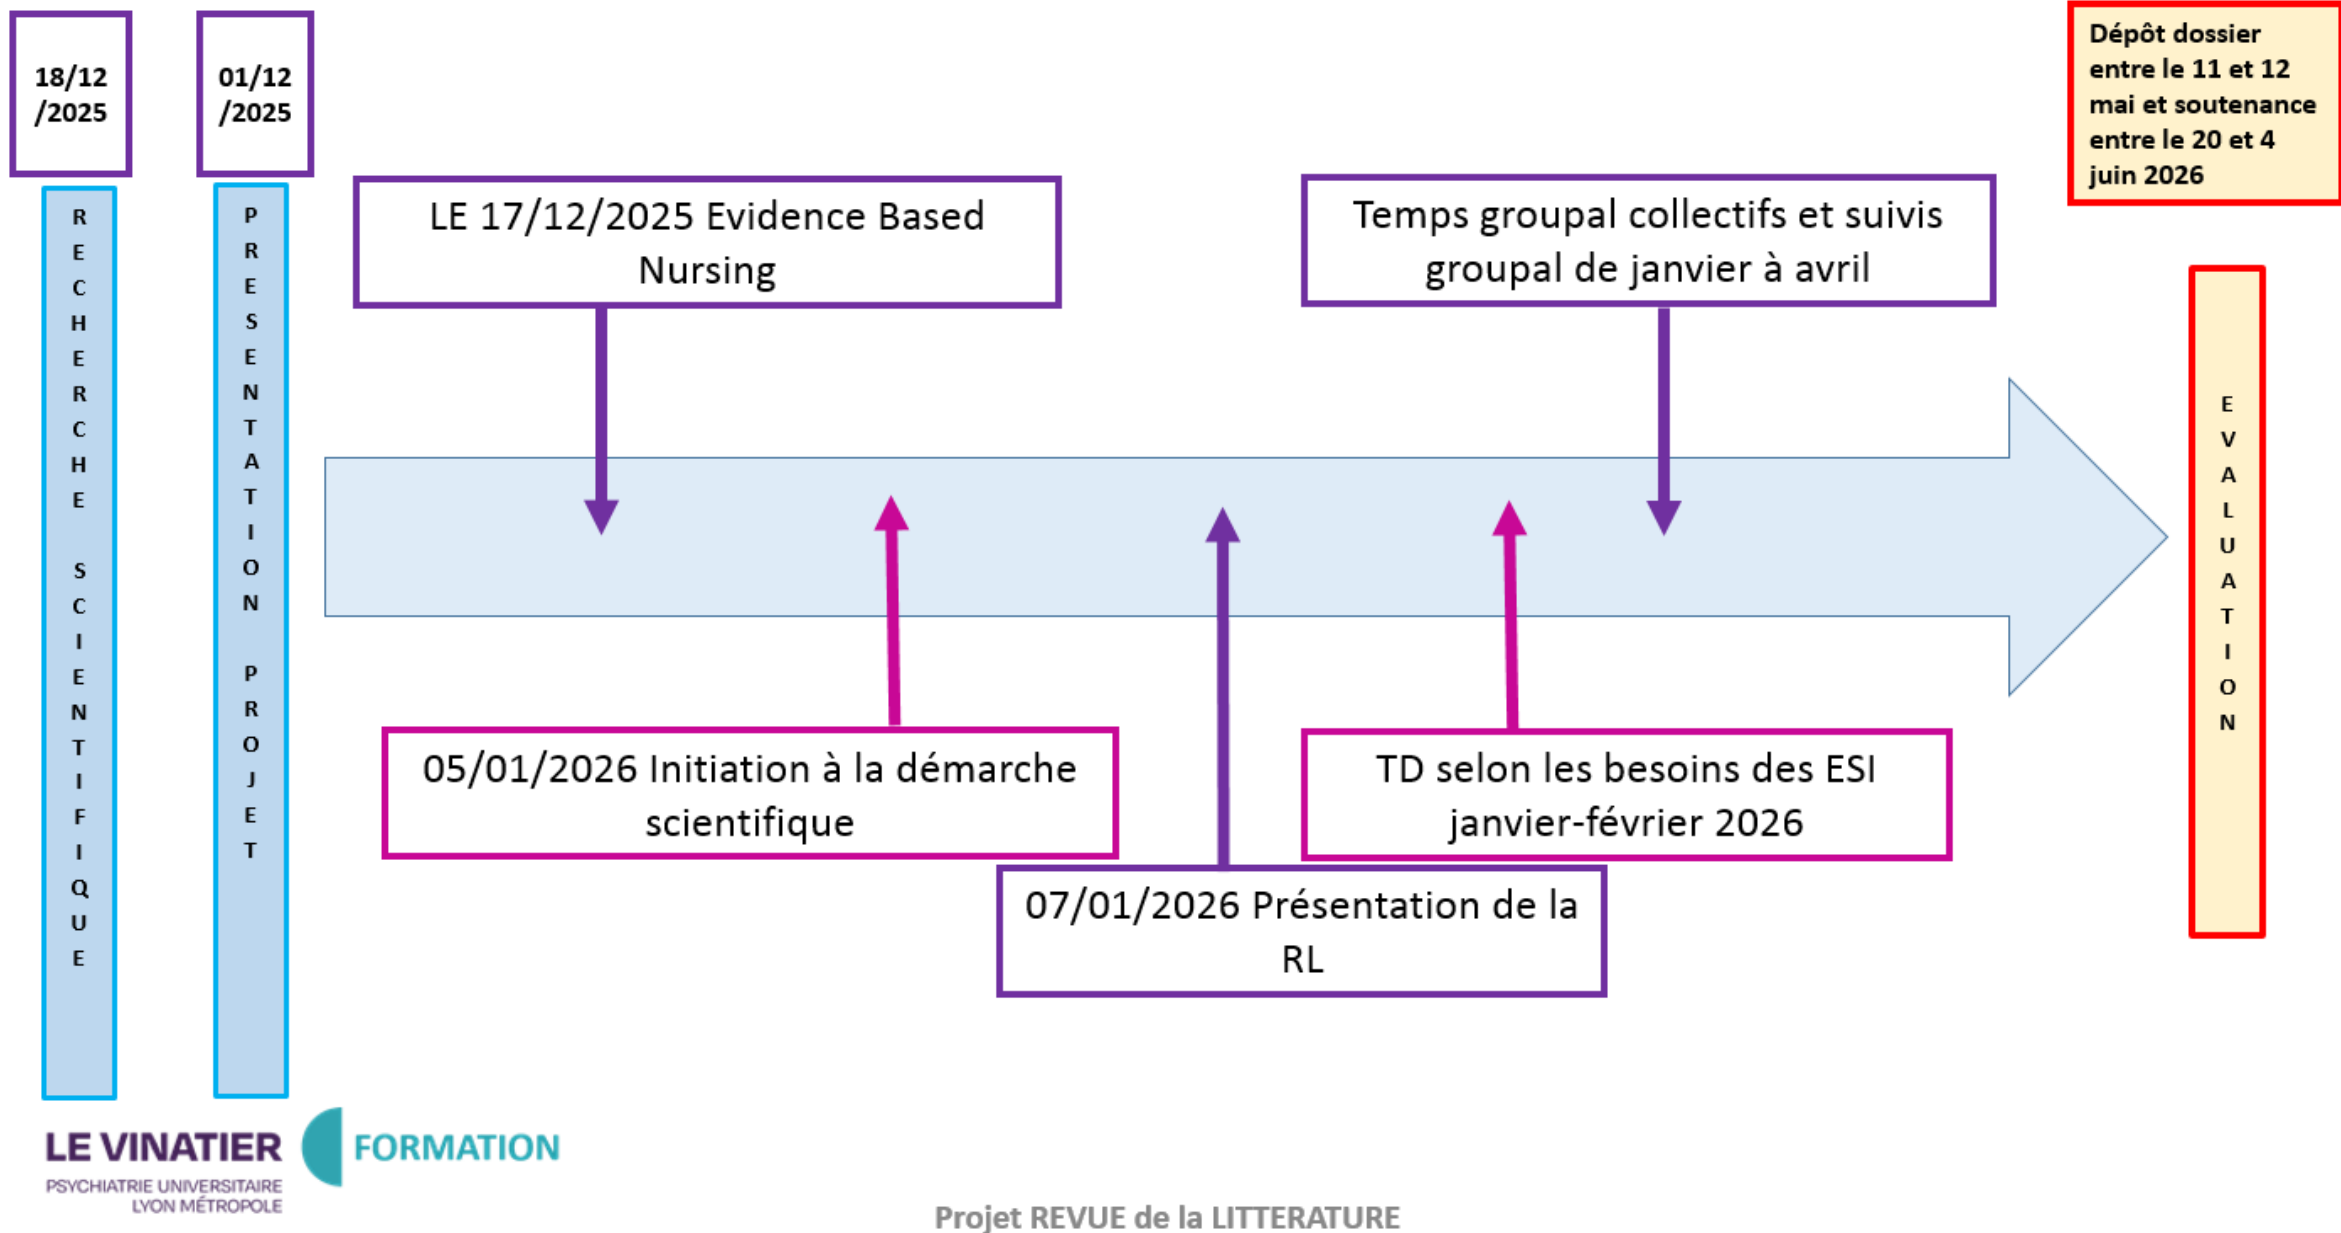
18/12 /2025

RECHERCHE SCIENTIFIQUE

01/12 /2025

PRESENTATION PROJET

LE 17/12/2025 Evidence Based Nursing

Temps groupal collectifs et suivis groupal de janvier à avril

Dépôt dossier entre le 11 et 12 mai et soutenance entre le 20 et 4 juin 2026

EVALUATION

05/01/2026 Initiation à la démarche scientifique

TD selon les besoins des ESI janvier-février 2026

07/01/2026 Présentation de la RL

LE VINATIER PSYCHIATRIE UNIVERSITAIRE LYON MÉTROPOLE FORMATION

Projet REVUE de la LITTERATURE